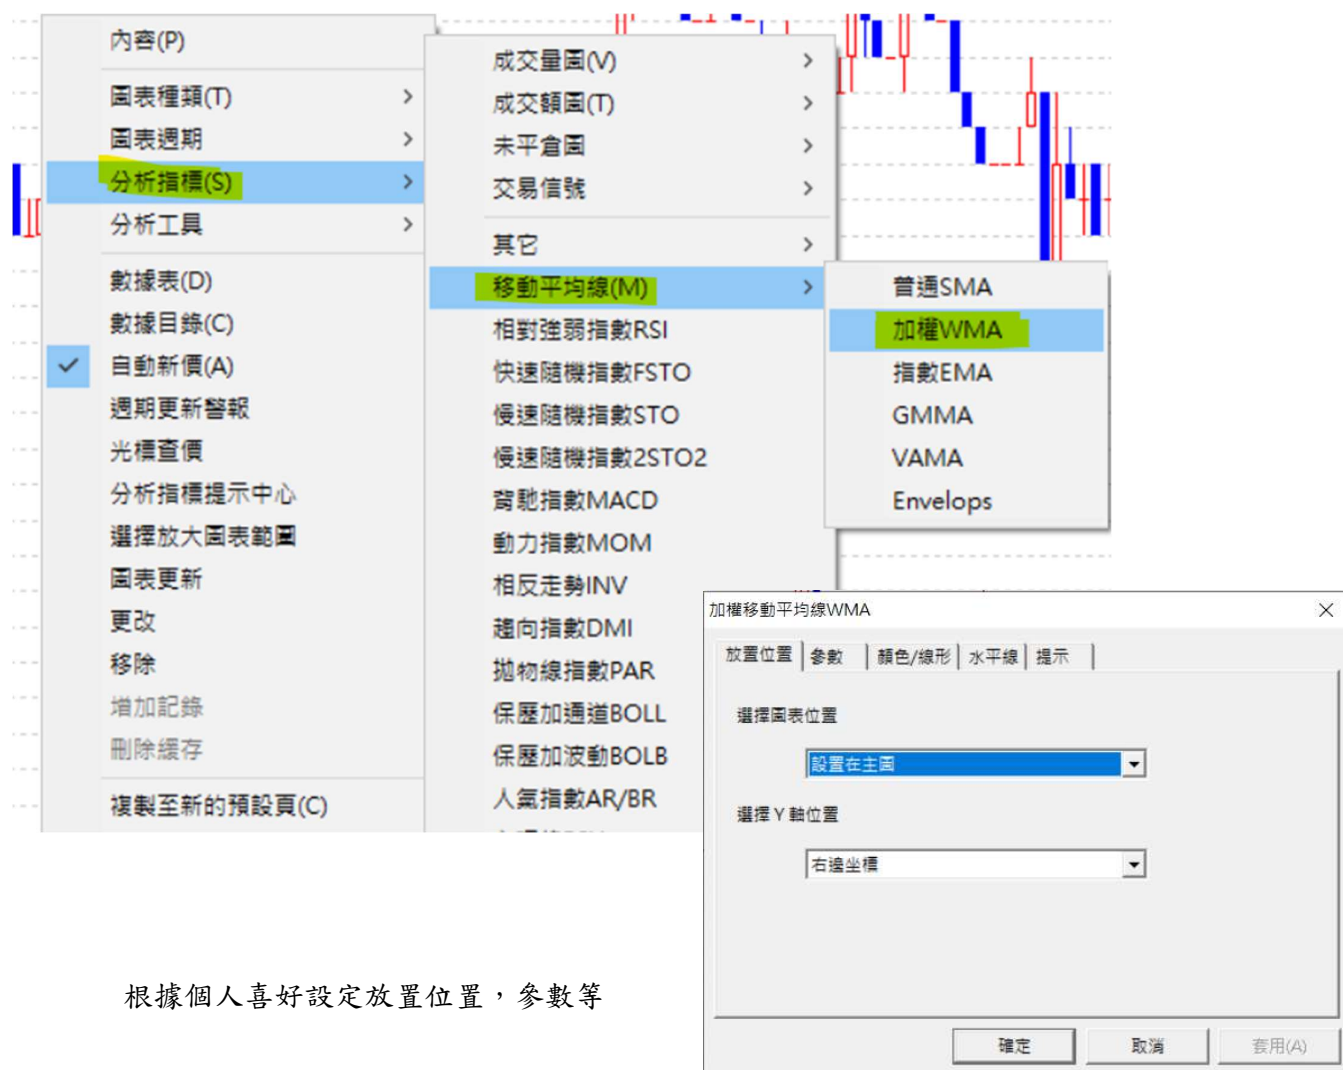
內容(P)
圖表種類(T)
圖表週期
分析指標(S)
分析工具
數據表(D)
數據目錄(C)
自動新價(A)
週期更新警報
光標查價
分析指標提示中心
選擇放大圖表範圍
圖表更新
更改
移除
增加記錄
刪除緩存
複製至新的預設頁(C)

成交量圖(V)
成交額圖(T)
未平倉圖
交易信號
其它
移動平均線(M)
相對強弱指數RSI
快速隨機指數FSTO
慢速隨機指數STO
慢速隨機指數2STO2
背馳指數MACD
動力指數MOM
相反走勢INV
趨向指數DMI
拋物線指數PAR
保歷加通道BOLL
保歷加波動BOLB
人氣指數AR/BR

普通SMA
加權WMA
指數EMA
GMMA
VAMA
Envelops

加權移動平均線WMA
放置位置 | 參數 | 顏色/線形 | 水平線 | 提示
選擇圖表位置
設置在主圖
選擇 Y 軸位置
右邊坐標
確定
取消
套用(A)

根據個人喜好設定放置位置，參數等